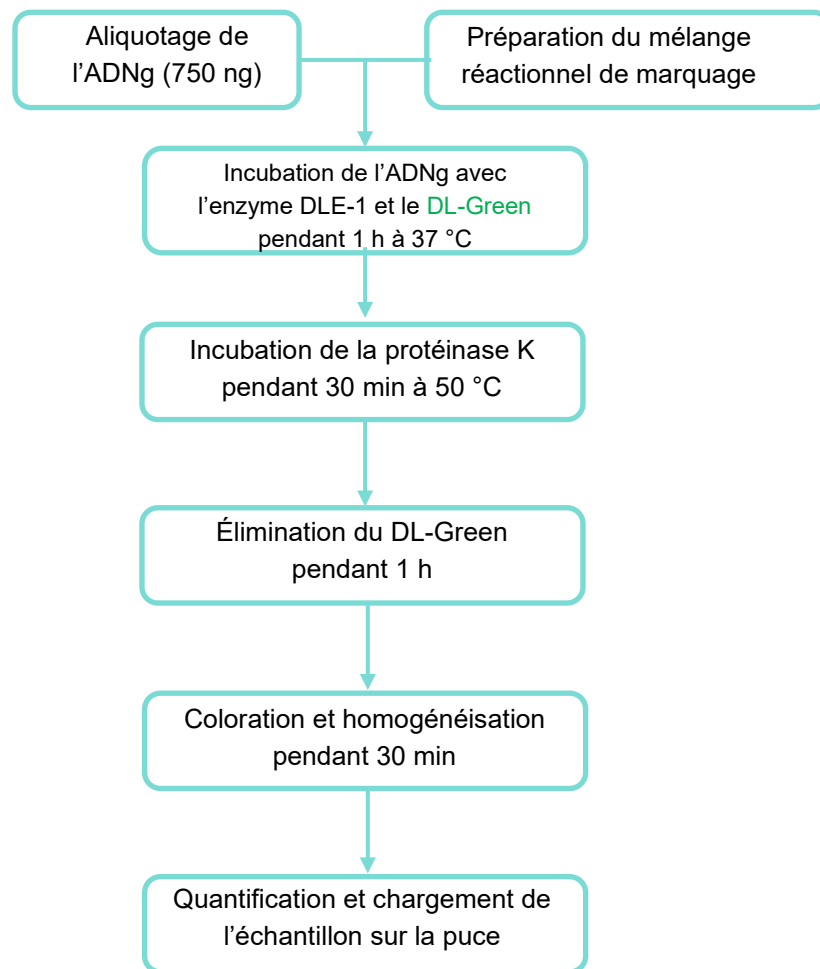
Aliquotage de l’ADNg (750 ng)

Préparation du mélange réactionnel de marquage

Incubation de l’ADNg avec l’enzyme DLE-1 et le DL-Green pendant 1 h à 37 °C

Incubation de la protéinase K pendant 30 min à 50 °C

Élimination du DL-Green pendant 1 h

Coloration et homogénéisation pendant 30 min

Quantification et chargement de l’échantillon sur la puce